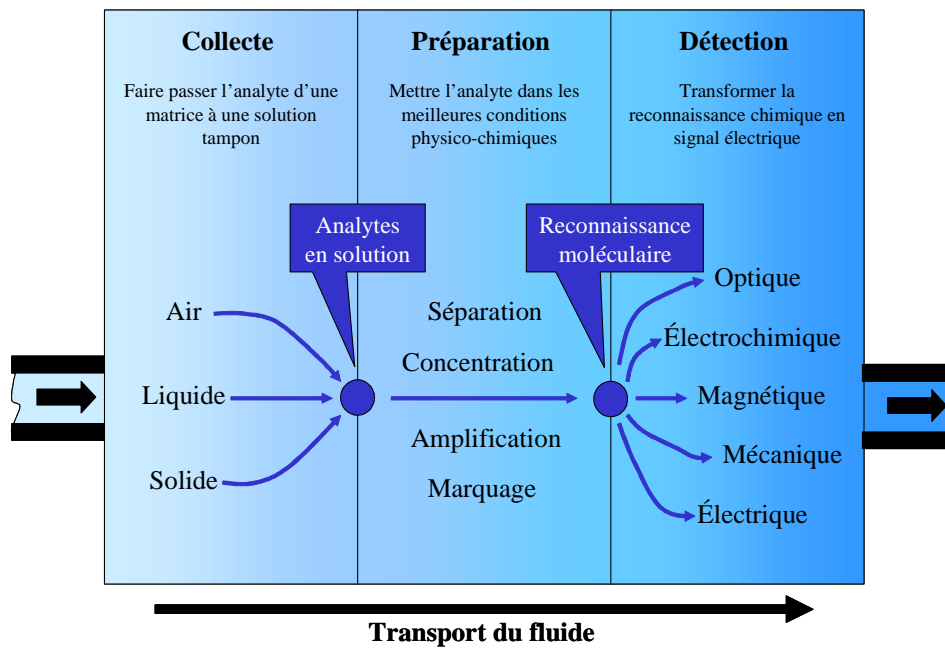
Collecte

Faire passer l’analyte d’une matrice à une solution tampon

Préparation

Mettre l’analyte dans les meilleures conditions physico-chimiques

Détection

Transformer la reconnaissance chimique en signal électrique

Analytes en solution

Reconnaissance moléculaire

Air

Liquide

Solide

Séparation

Concentration

Amplification

Marquage

Optique

Électrochimique

Magnétique

Mécanique

Électrique

Transport du fluide